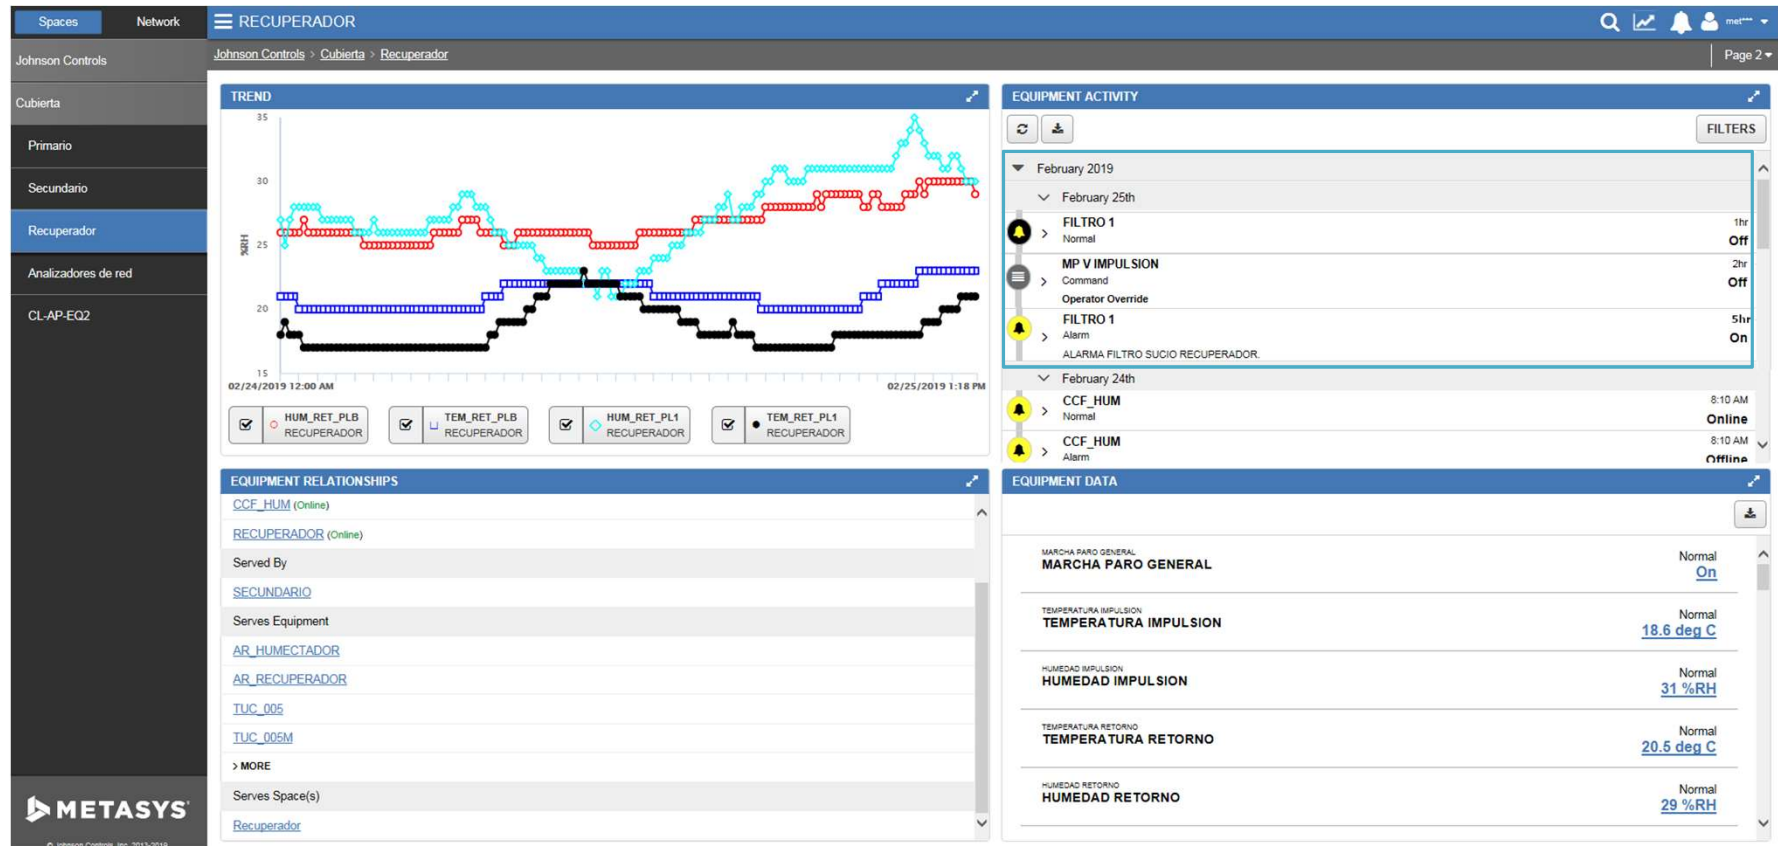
Spaces Network
RECUPERADOR
met
Johnson Controls
Cubierta
Primario
Secundario
Recuperador
Analizadores de red
CL-AP-EQ2
METASYS
Johnson Controls > Cubierta > Recuperador
Page 2

TREND
35
30
25
20
15
%RH
02/24/2019 12:00 AM
02/25/2019 1:18 PM
HUM_RET_PLB RECUPERADOR
TEM_RET_PLB RECUPERADOR
HUM_RET_PL1 RECUPERADOR
TEM_RET_PL1 RECUPERADOR

EQUIPMENT ACTIVITY
FILTERS
February 2019
February 25th
FILTRO 1
Normal
1hr
Off
MP V IMPULSION
Command
Operator Override
2hr
Off
FILTRO 1
Alarm
ALARMA FILTRO SUCIO RECUPERADOR.
5hr
On
February 24th
CCF_HUM
Normal
8:10 AM
Online
CCF_HUM
Alarm
8:10 AM
Offline

EQUIPMENT RELATIONSHIPS
CCF_HUM (Online)
RECUPERADOR (Online)
Served By
SECUNDARIO
Serves Equipment
AR_HUMECTADOR
AR_RECUPERADOR
TUC_005
TUC_005M
> MORE
Serves Space(s)
Recuperador

EQUIPMENT DATA
MARCHA PARO GENERAL
MARCHA PARO GENERAL
Normal
On
TEMPERATURA IMPULSION
TEMPERATURA IMPULSION
Normal
18.6 deg C
HUMEDAD IMPULSION
HUMEDAD IMPULSION
Normal
31 %RH
TEMPERATURA RETORNO
TEMPERATURA RETORNO
Normal
20.5 deg C
HUMEDAD RETORNO
HUMEDAD RETORNO
Normal
29 %RH